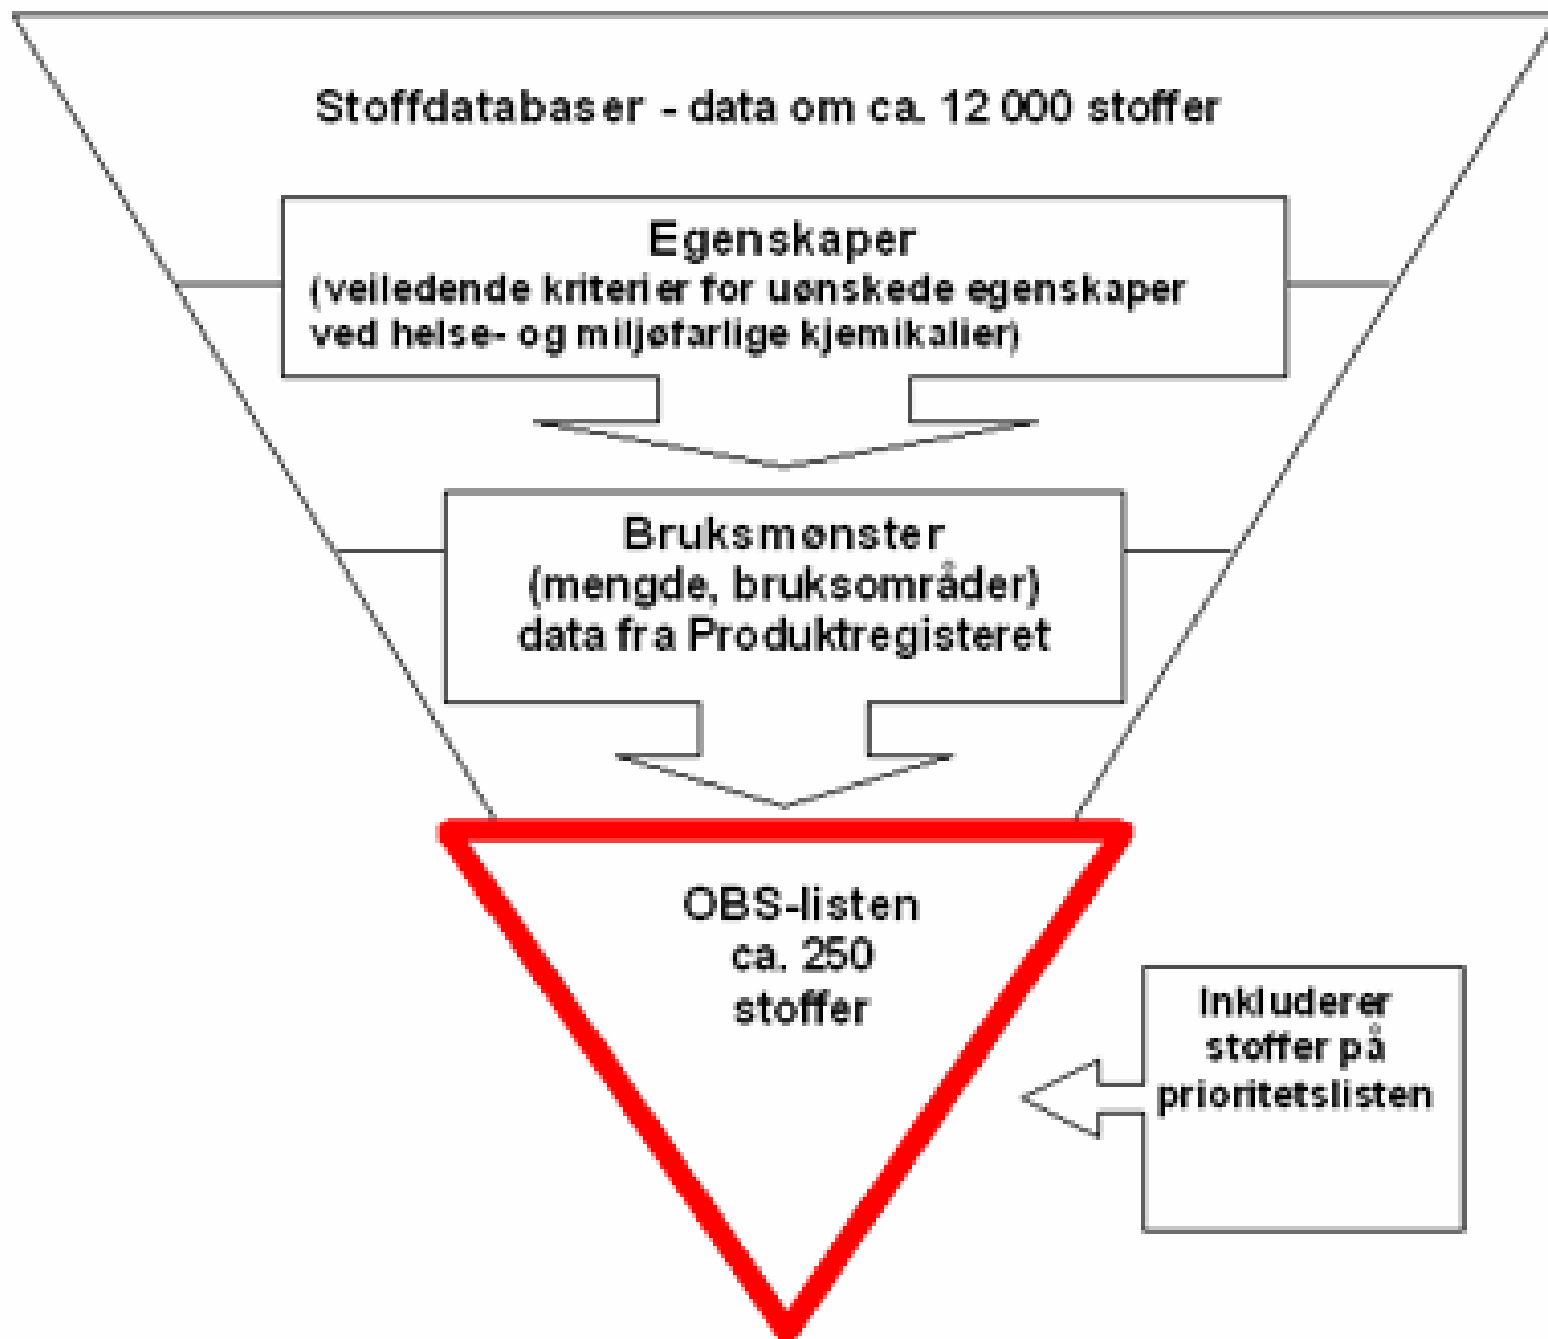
Stoffdatabaser - data om ca. 12 000 stoffer

Egenskaper
(veiledende kriterier for uønskede egenskaper ved helse- og miljøfarlige kjemikalier)

Bruksmønster
(mengde, bruksområder)
data fra Produktregisteret

OBS-listen
ca. 250
stoffer

Inkluderer stoffer på prioritetslisten